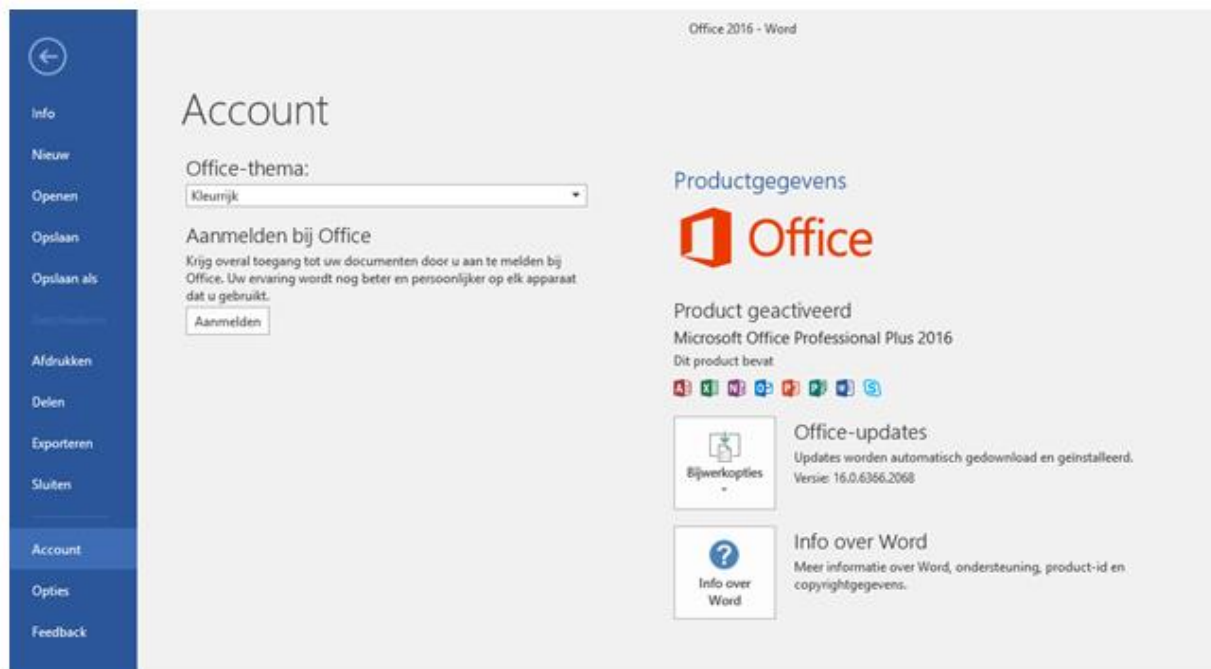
Office 2016 - Word

Info
Nieuw
Openen
Opslaan
Opslaan als
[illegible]
Afdrukken
Delen
Exporteren
Sluiten
Account
Opties
Feedback

Account

Office-thema:
Kleurrijk

Aanmelden bij Office
Krijg overal toegang tot uw documenten door u aan te melden bij Office. Uw ervaring wordt nog beter en persoonlijker op elk apparaat dat u gebruikt.
Aanmelden

Productgegevens
Office

Product geactiveerd
Microsoft Office Professional Plus 2016
Dit product bevat

Bijwerkopties
Office-updates
Updates worden automatisch gedownload en geïnstalleerd.
Versie: 16.0.6366.2068

Info over Word
Info over Word
Meer informatie over Word, ondersteuning, product-id en copyrightgegevens.